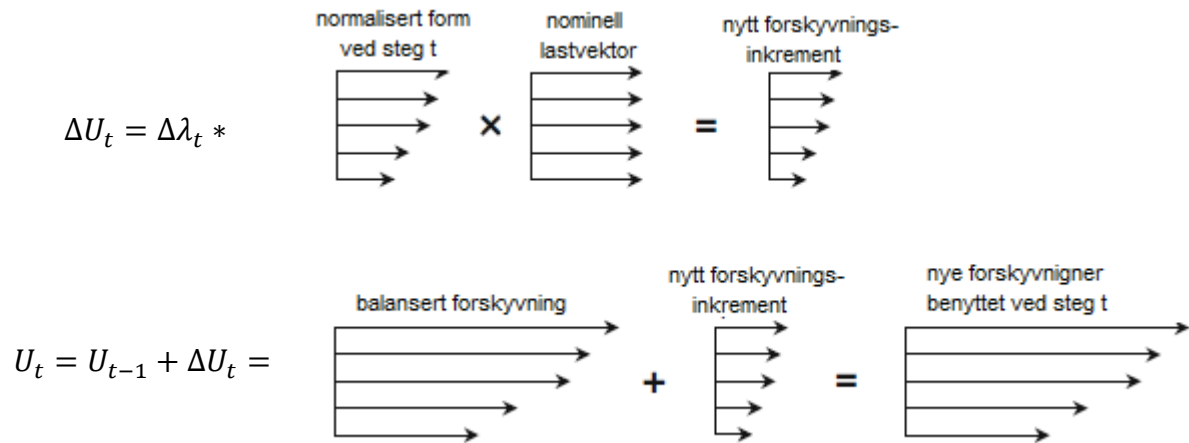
$\Delta U_t = \Delta\lambda_t *$

normalisert form ved steg t

×

nominell lastvektor

=

nytt forskyvningsinkrement

$U_t = U_{t-1} + \Delta U_t =$

balansert forskyvning

+

nytt forskyvningsinkrement

=

nye forskyvnigner benyttet ved steg t